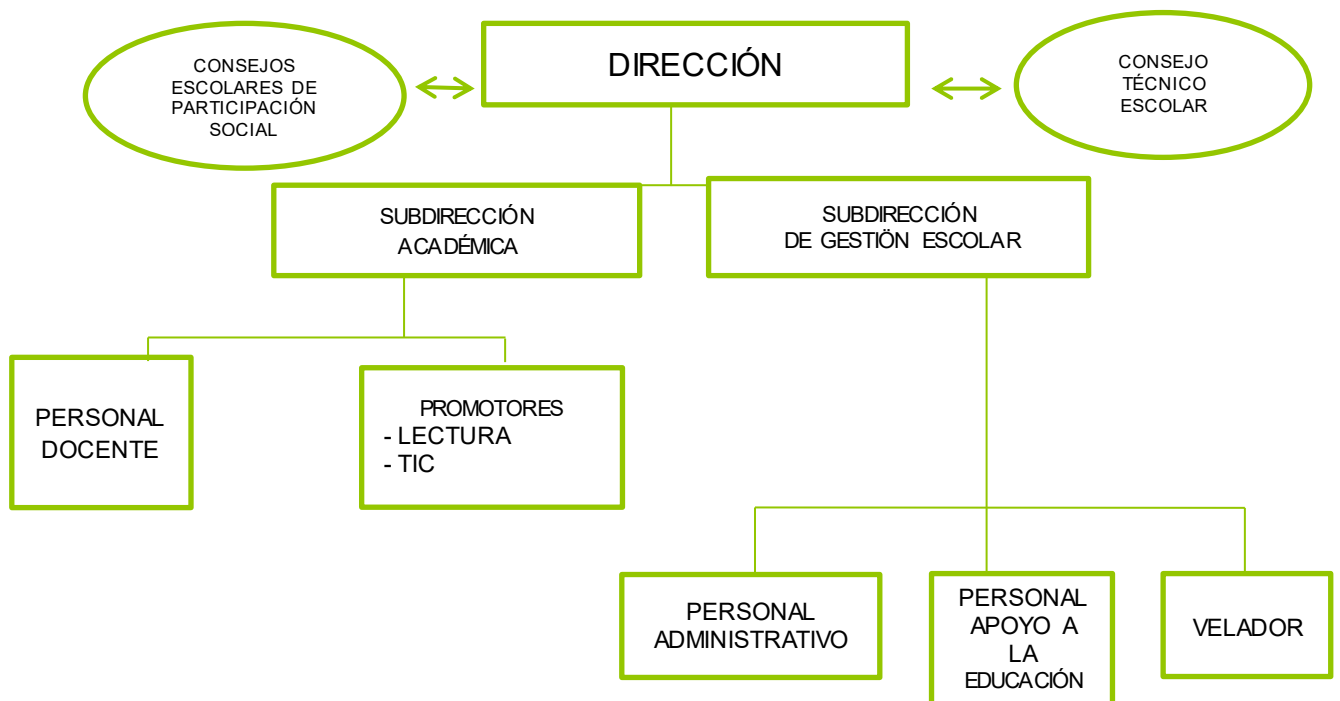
CONSEJOS ESCOLARES DE PARTICIPACIÓN SOCIAL

DIRECCIÓN

CONSEJO TÉCNICO ESCOLAR

SUBDIRECCIÓN ACADÉMICA

SUBDIRECCIÓN DE GESTIÖN ESCOLAR

PERSONAL DOCENTE

PROMOTORES
- LECTURA
- TIC

PERSONAL ADMINISTRATIVO

PERSONAL APOYO A LA EDUCACIÓN

VELADOR